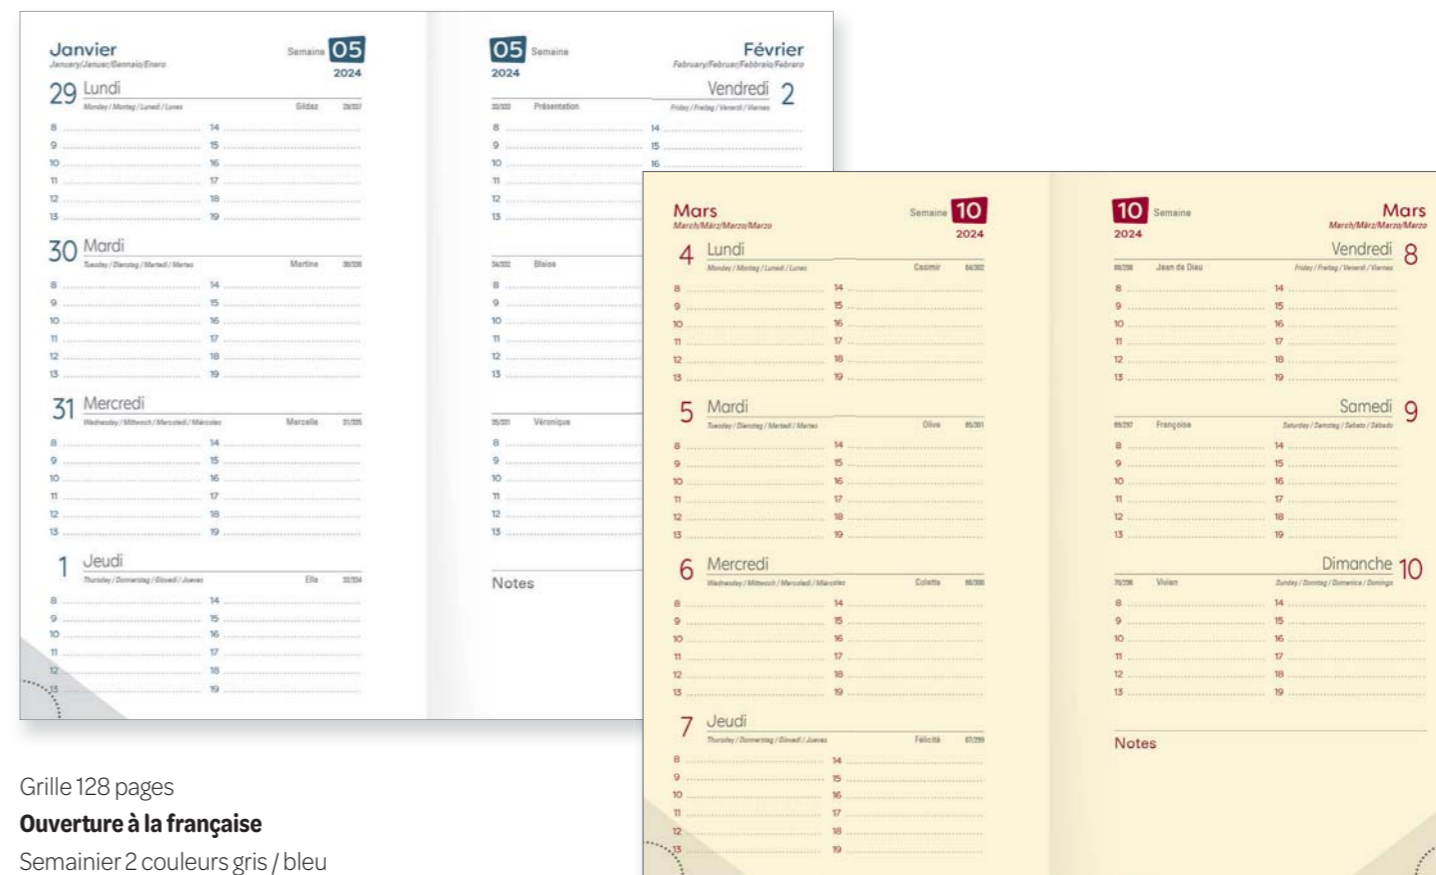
Janvier
January/Januar/Gennaio/Enero
Semaine 05
2024

29 Lundi
Monday / Montag / Lunedì / Lunes
Gildas 29/337

8 14
9 15
10 16
11 17
12 18
13 19

30 Mardi
Tuesday / Dienstag / Martedì / Martes
Martine 30/336

8 14
9 15
10 16
11 17
12 18
13 19

31 Mercredi
Wednesday / Mittwoch / Mercoledì / Miércoles
Marcelle 31/335

8 14
9 15
10 16
11 17
12 18
13 19

1 Jeudi
Thursday / Donnerstag / Giovedì / Jueves
Ella 32/334

8 14
9 15
10 16
11 17
12 18
13 19

05 Semaine
2024
Février
February/Februar/Febbraio/Febrero

Vendredi 2
Friday / Freitag / Venerdì / Viernes
33/333 Présentation

8 14
9 15
10 16
11
12
13

34/332 Blaise

8
9
10
11
12
13

35/331 Véronique

8
9
10
11
12
13

Notes

Mars
March/März/Marzo/Marzo
Semaine 10
2024

4 Lundi
Monday / Montag / Lunedì / Lunes
Casimir 64/302

8 14
9 15
10 16
11 17
12 18
13 19

5 Mardi
Tuesday / Dienstag / Martedì / Martes
Olive 65/301

8 14
9 15
10 16
11 17
12 18
13 19

6 Mercredi
Wednesday / Mittwoch / Mercoledì / Miércoles
Colette 66/300

8 14
9 15
10 16
11 17
12 18
13 19

7 Jeudi
Thursday / Donnerstag / Giovedì / Jueves
Félicité 67/299

8 14
9 15
10 16
11 17
12 18
13 19

10 Semaine
2024
Mars
March/März/Marzo/Marzo

Vendredi 8
Friday / Freitag / Venerdì / Viernes
68/298 Jean de Dieu

8 14
9 15
10 16
11 17
12 18
13 19

Samedi 9
Saturday / Samstag / Sabato / Sábado
69/297 Françoise

8 14
9 15
10 16
11 17
12 18
13 19

Dimanche 10
Sunday / Sonntag / Domenica / Domingo
70/296 Vivien

8 14
9 15
10 16
11 17
12 18
13 19

Notes

Grille 128 pages
**Ouverture à la française**
Semainier 2 couleurs gris / bleu